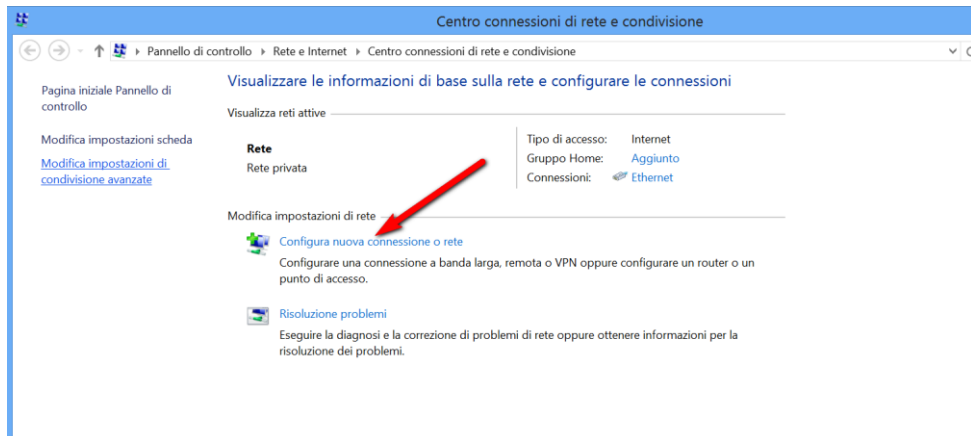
Centro connessioni di rete e condivisione

Pannello di controllo ▸ Rete e Internet ▸ Centro connessioni di rete e condivisione

Pagina iniziale Pannello di controllo

Modifica impostazioni scheda

Modifica impostazioni di condivisione avanzate

Visualizzare le informazioni di base sulla rete e configurare le connessioni

Visualizza reti attive

Rete
Rete privata

Tipo di accesso: Internet
Gruppo Home: Aggiunto
Connessioni: Ethernet

Modifica impostazioni di rete

Configura nuova connessione o rete
Configurare una connessione a banda larga, remota o VPN oppure configurare un router o un punto di accesso.

Risoluzione problemi
Eseguire la diagnosi e la correzione di problemi di rete oppure ottenere informazioni per la risoluzione dei problemi.